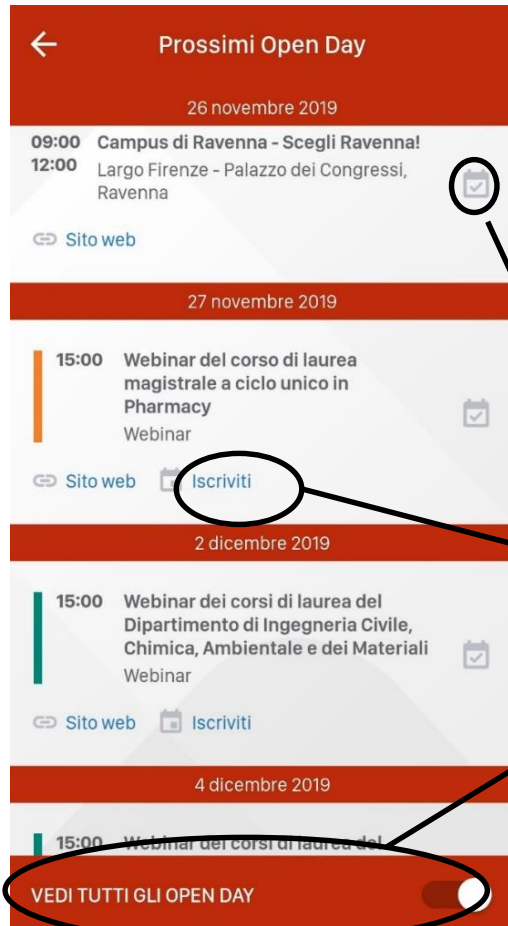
Prossimi Open Day

26 novembre 2019

09:00
12:00
Campus di Ravenna - Scegli Ravenna!
Largo Firenze - Palazzo dei Congressi, Ravenna

Sito web

27 novembre 2019

15:00
Webinar del corso di laurea magistrale a ciclo unico in Pharmacy
Webinar

Sito web Iscriviti

2 dicembre 2019

15:00
Webinar dei corsi di laurea del Dipartimento di Ingegneria Civile, Chimica, Ambientale e dei Materiali
Webinar

Sito web Iscriviti

4 dicembre 2019

15:00 Webinar dei corsi di laurea del

VEDI TUTTI GLI OPEN DAY